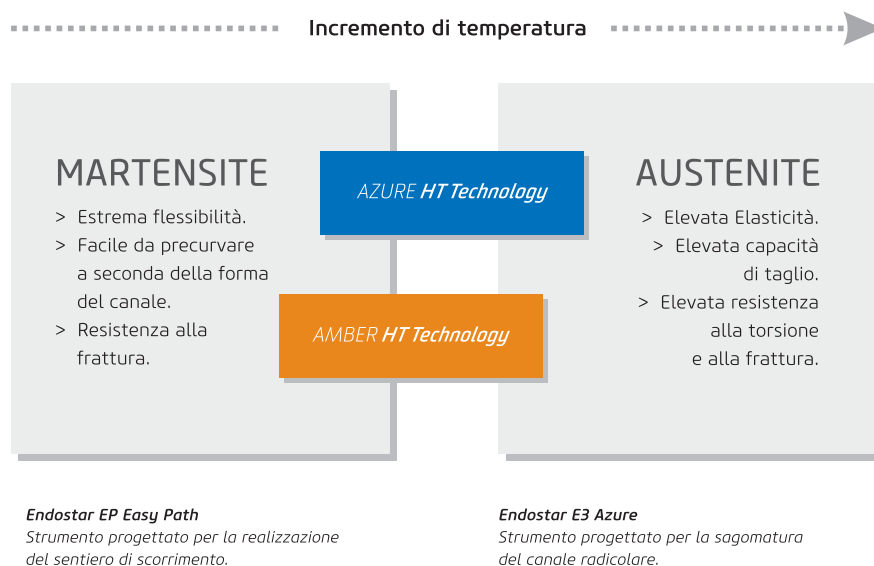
Incremento di temperatura

MARTENSITE

> Estrema flessibilità.
> Facile da precurvare a seconda della forma del canale.
> Resistenza alla frattura.

AZURE HT Technology

AMBER HT Technology

AUSTENITE

> Elevata Elasticità.
> Elevata capacità di taglio.
> Elevata resistenza alla torsione e alla frattura.

Endostar EP Easy Path
Strumento progettato per la realizzazione del sentiero di scorrimento.

Endostar E3 Azure
Strumento progettato per la sagomatura del canale radicolare.